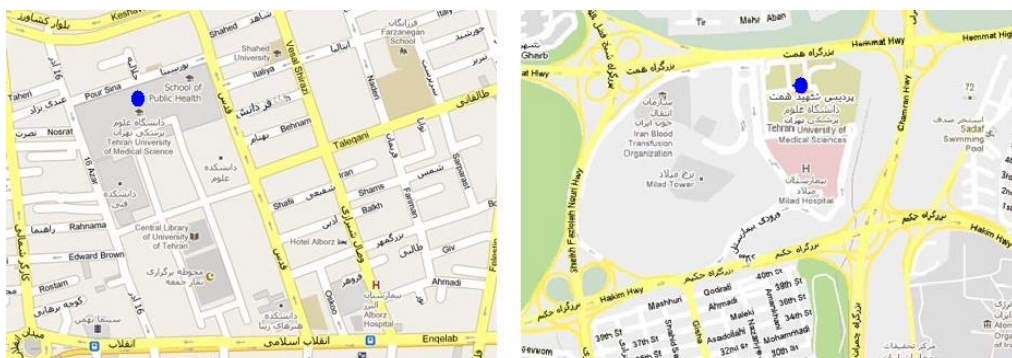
Keshavarz
بلوار کشاورز
Shahed
شاهد
Vesal Shirazi
Farzanegan School
فرزانگان
Shahed University
دانشگاه شاهد
Italiya
ایتالیا
Nadeh
Pour Sina
پورسینا
School of Public Health
Taheri
عدی نژاد
16 Azar
قدس
Nosrat
نصرت
دانشگاه علوم پزشکی تهران
Tehran University of Medical Science
قدس
Behnam
بهنام
طالقانی
Taleqani
دانشکده علوم
Shafi
شفیعی
Shams
شمس
Balkh
Farman
Sarparast
Rahnama
رهنما
Central Library of University of Tehran
Hotel Alborz
بزرگمهر
طالبی
Giv
Edward Brown
محوطه برگزاری نماز جمعه
Rostam
Ahmadi
بیمارستان البرز
Alborz Hospital
16 Azar
Enqelab
انقلاب اسلامی
Falestin

Tir
Mehr
Aban
Hemmat Hwy
بزرگراه همت
Hemmat High
Gharb
Hwy
سازمان انتقال خون ایران
Iran Blood Transfusion Organization
پردیس شهید همت
دانشگاه علوم پزشکی تهران
Tehran University of Medical Sciences
برج میلاد
Milad Tower
H
بیمارستان میلاد
Milad Hospital
Chamran Hwy
Sadaf Swimming Pool
72
Sheikh Fazlolah Nouri Hwy
ورودی بیمارستان
بزرگراه حکیم
Hakim Hwy
Mashhuri
Godrati
Ahmadi
Maleki
Mohammadi
40th St
38th St
36th St
34th St
39th St
37th St
35th St
32nd St
30th St
Asadollahi
Gisha
Shahid
Nazari
Gevnom